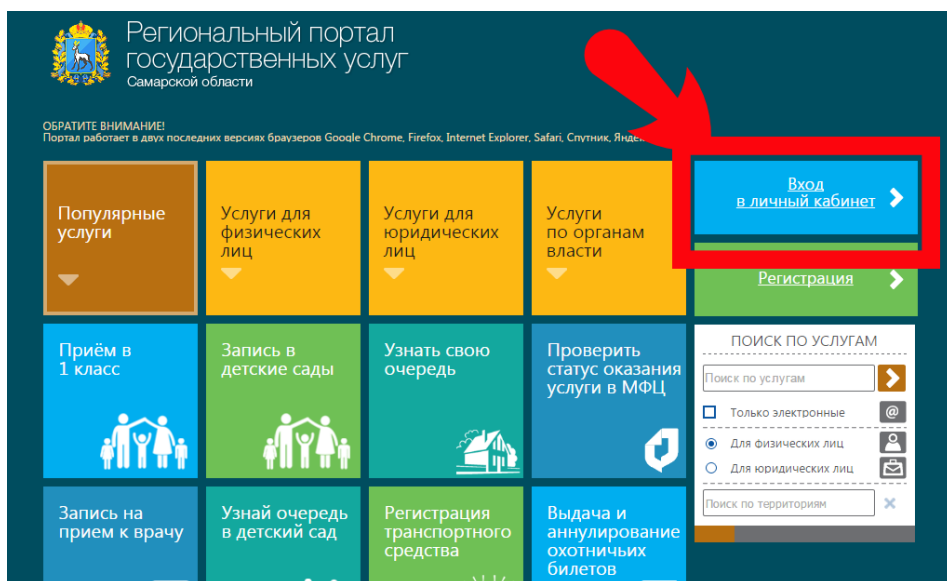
Региональный портал государственных услуг
Самарской области

ОБРАТИТЕ ВНИМАНИЕ!
Портал работает в двух последних версиях браузеров Google Chrome, Firefox, Internet Explorer, Safari, Спутник, Яндек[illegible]

Популярные услуги

Услуги для физических лиц

Услуги для юридических лиц

Услуги по органам власти

Вход в личный кабинет

Регистрация

Приём в 1 класс

Запись в детские сады

Узнать свою очередь

Проверить статус оказания услуги в МФЦ

ПОИСК ПО УСЛУГАМ

Поиск по услугам

Только электронные

Для физических лиц

Для юридических лиц

Поиск по территориям

Запись на прием к врачу

Узнай очередь в детский сад

Регистрация транспортного средства

Выдача и аннулирование охотничьих билетов